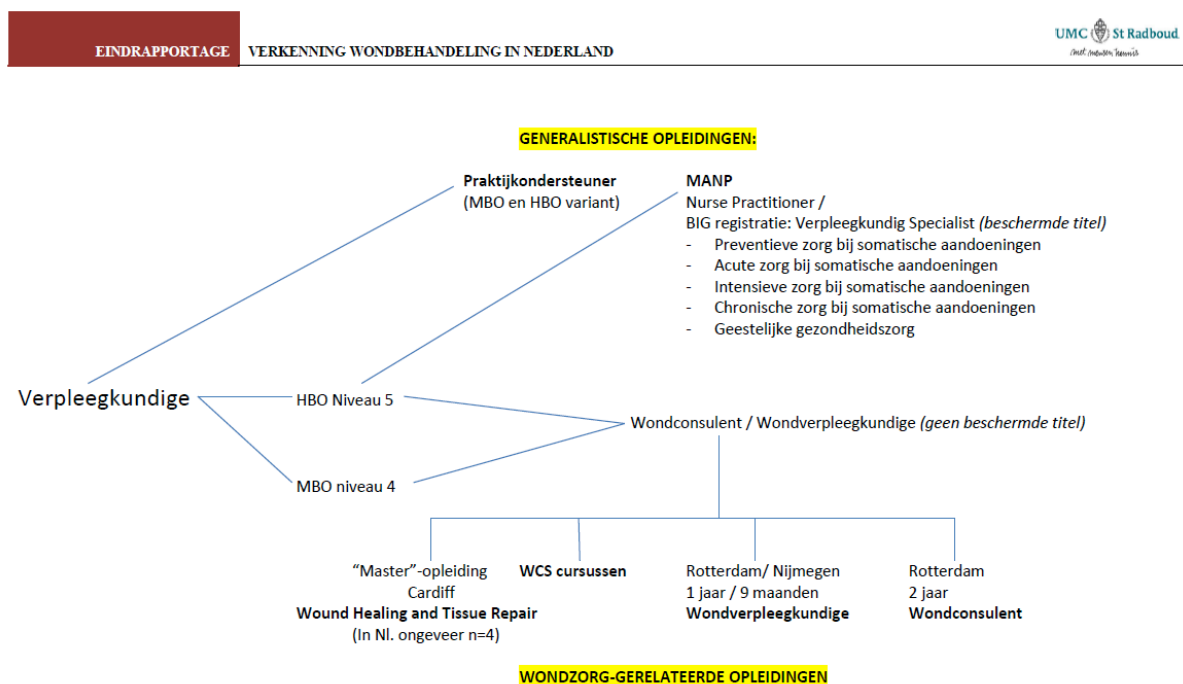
EINDRAPPORTAGE VERKENNING WONDBEHANDELING IN NEDERLAND

UMC St Radboud

GENERALISTISCHE OPLEIDINGEN:

**Praktijkondersteuner**
(MBO en HBO variant)

**MANP**
Nurse Practitioner /
BIG registratie: Verpleegkundig Specialist *(beschermde titel)*
- Preventieve zorg bij somatische aandoeningen
- Acute zorg bij somatische aandoeningen
- Intensieve zorg bij somatische aandoeningen
- Chronische zorg bij somatische aandoeningen
- Geestelijke gezondheidszorg

Verpleegkundige

HBO Niveau 5

MBO niveau 4

Wondconsulent / Wondverpleegkundige *(geen beschermde titel)*

"Master"-opleiding
Cardiff
**Wound Healing and Tissue Repair**
(In Nl. ongeveer n=4)

**WCS cursussen**

Rotterdam/ Nijmegen
1 jaar / 9 maanden
**Wondverpleegkundige**

Rotterdam
2 jaar
**Wondconsulent**

WONDZORG-GERELATEERDE OPLEIDINGEN